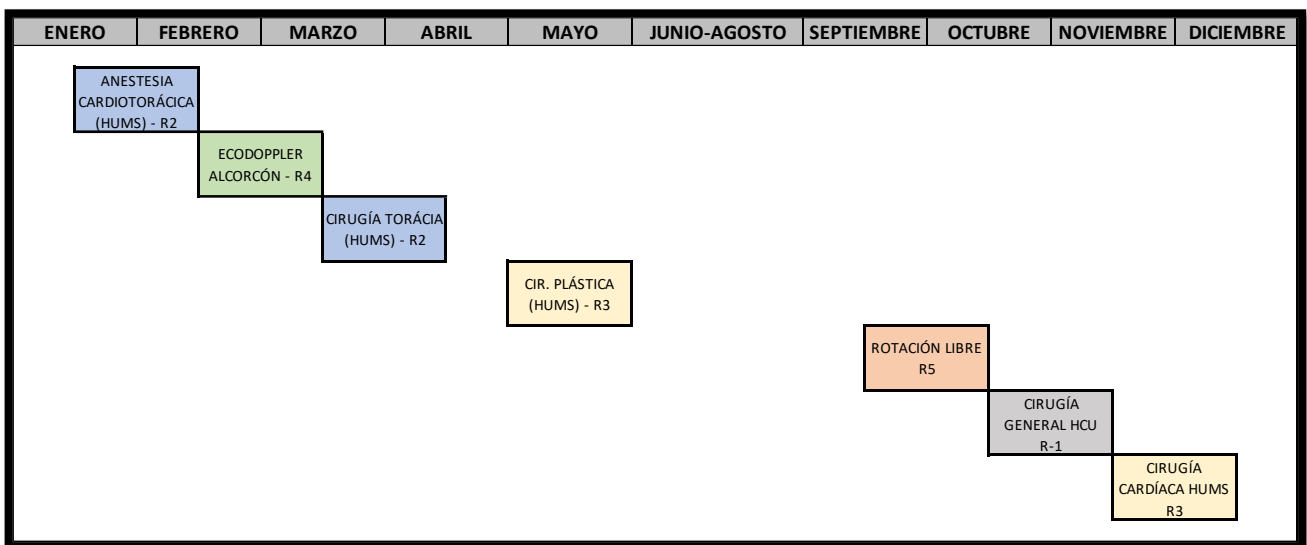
| ENERO | FEBRERO | MARZO | ABRIL | MAYO | JUNIO-AGOSTO | SEPTIEMBRE | OCTUBRE | NOVIEMBRE | DICIEMBRE |
|---|---|---|---|---|---|---|---|---|---|

ANESTESIA CARDIOTORÁCICA (HUMS) - R2

ECODOPPLER ALCORCÓN - R4

CIRUGÍA TORÁCIA (HUMS) - R2

CIR. PLÁSTICA (HUMS) - R3

ROTACIÓN LIBRE R5

CIRUGÍA GENERAL HCU R-1

CIRUGÍA CARDÍACA HUMS R3